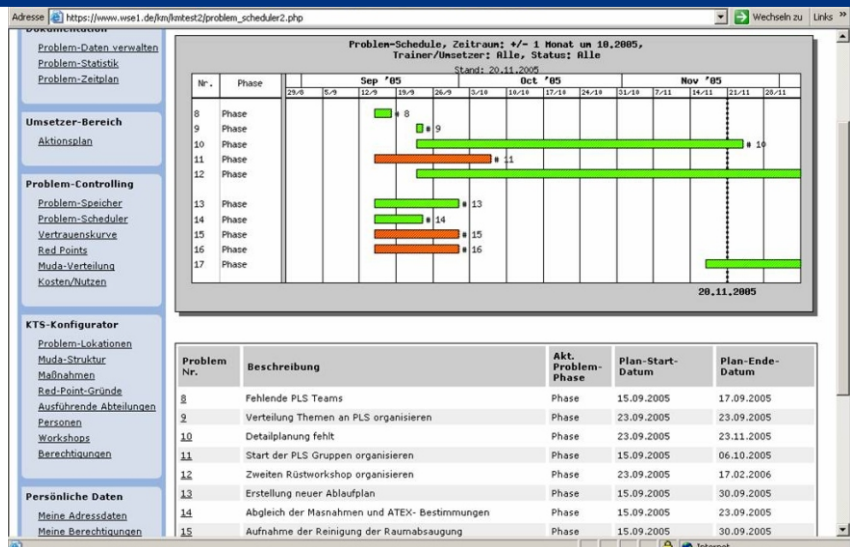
Adresse https://www.wse1.de/km/kmtest2/problem_scheduler2.php Wechseln zu Links »

Dokumentation
Problem-Daten verwalten
Problem-Statistik
Problem-Zeitplan

Umsetzer-Bereich
Aktionsplan

Problem-Controlling
Problem-Speicher
Problem-Scheduler
Vertrauenskurve
Red Points
Muda-Verteilung
Kosten/Nutzen

KTS-Konfigurator
Problem-Lokationen
Muda-Struktur
Maßnahmen
Red-Point-Gründe
Ausführende Abteilungen
Personen
Workshops
Berechtigungen

Persönliche Daten
Meine Adressdaten
Meine Berechtigungen

Problem-Schedule, Zeitraum: +/- 1 Monat um 10.2005,
Trainer/Umsetzer: Alle, Status: Alle
Stand: 20.11.2005

| Nr. | Phase |
|---|---|
| 8 | Phase |
| 9 | Phase |
| 10 | Phase |
| 11 | Phase |
| 12 | Phase |
| 13 | Phase |
| 14 | Phase |
| 15 | Phase |
| 16 | Phase |
| 17 | Phase |

Sep '05 Oct '05 Nov '05
29/8 5/9 12/9 19/9 26/9 3/10 10/10 17/10 24/10 31/10 7/11 14/11 21/11 28/11

# 8
# 9
# 10
# 11
# 13
# 14
# 15
# 16

20.11.2005

| Problem Nr. | Beschreibung | Akt. Problem-Phase | Plan-Start-Datum | Plan-Ende-Datum |
|---|---|---|---|---|
| 8 | Fehlende PLS Teams | Phase | 15.09.2005 | 17.09.2005 |
| 9 | Verteilung Themen an PLS organisieren | Phase | 23.09.2005 | 23.09.2005 |
| 10 | Detailplanung fehlt | Phase | 23.09.2005 | 23.11.2005 |
| 11 | Start der PLS Gruppen organisieren | Phase | 15.09.2005 | 06.10.2005 |
| 12 | Zweiten Rüstworkshop organisieren | Phase | 23.09.2005 | 17.02.2006 |
| 13 | Erstellung neuer Ablaufplan | Phase | 15.09.2005 | 30.09.2005 |
| 14 | Abgleich der Masnahmen und ATEX- Bestimmungen | Phase | 15.09.2005 | 23.09.2005 |
| 15 | Aufnahme der Reinigung der Raumabsaugung | Phase | 15.09.2005 | 30.09.2005 |

Internet